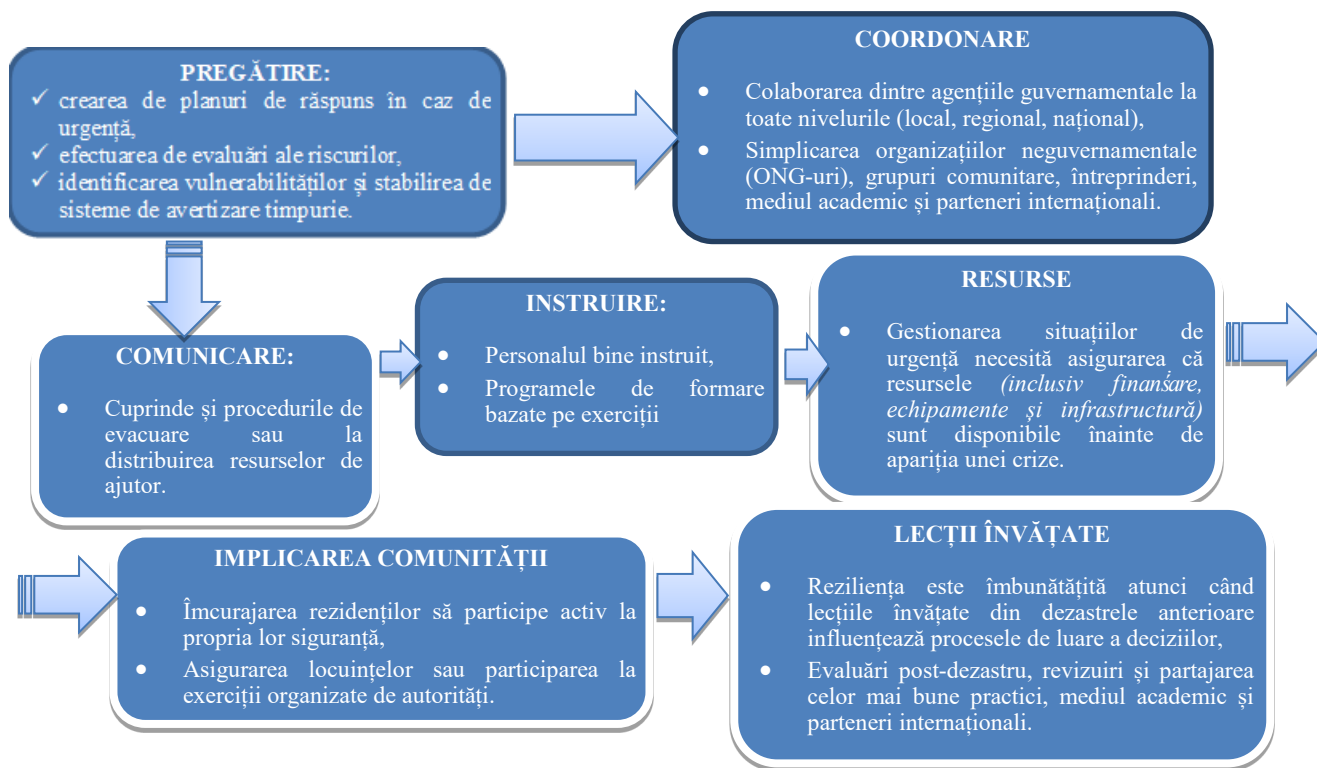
PREGĂTIRE:
✓ crearea de planuri de răspuns în caz de urgență,
✓ efectuarea de evaluări ale riscurilor,
✓ identificarea vulnerabilităților și stabilirea de sisteme de avertizare timpurie.

COORDONARE
• Colaborarea dintre agențiile guvernamentale la toate nivelurile (local, regional, național),
• Simplicarea organizațiilor neguvernamentale (ONG-uri), grupuri comunitare, întreprinderi, mediul academic și parteneri internaționali.

COMUNICARE:
• Cuprinde și procedurile de evacuare sau la distribuirea resurselor de ajutor.

INSTRUIRE:
• Personalul bine instruit,
• Programele de formare bazate pe exerciții

RESURSE
• Gestionarea situațiilor de urgență necesită asigurarea că resursele *(inclusiv finanšare, echipamente și infrastructură)* sunt disponibile înainte de apariția unei crize.

IMPLICAREA COMUNITĂȚII
• Îmcurajarea rezidenților să participe activ la propria lor siguranță,
• Asigurarea locuințelor sau participarea la exerciții organizate de autorități.

LECȚII ÎNVĂȚATE
• Reziliența este îmbunătățită atunci când lecțiile învățate din dezastrele anterioare influențează procesele de luare a deciziilor,
• Evaluări post-dezastru, revizuiri și partajarea celor mai bune practici, mediul academic și parteneri internaționali.